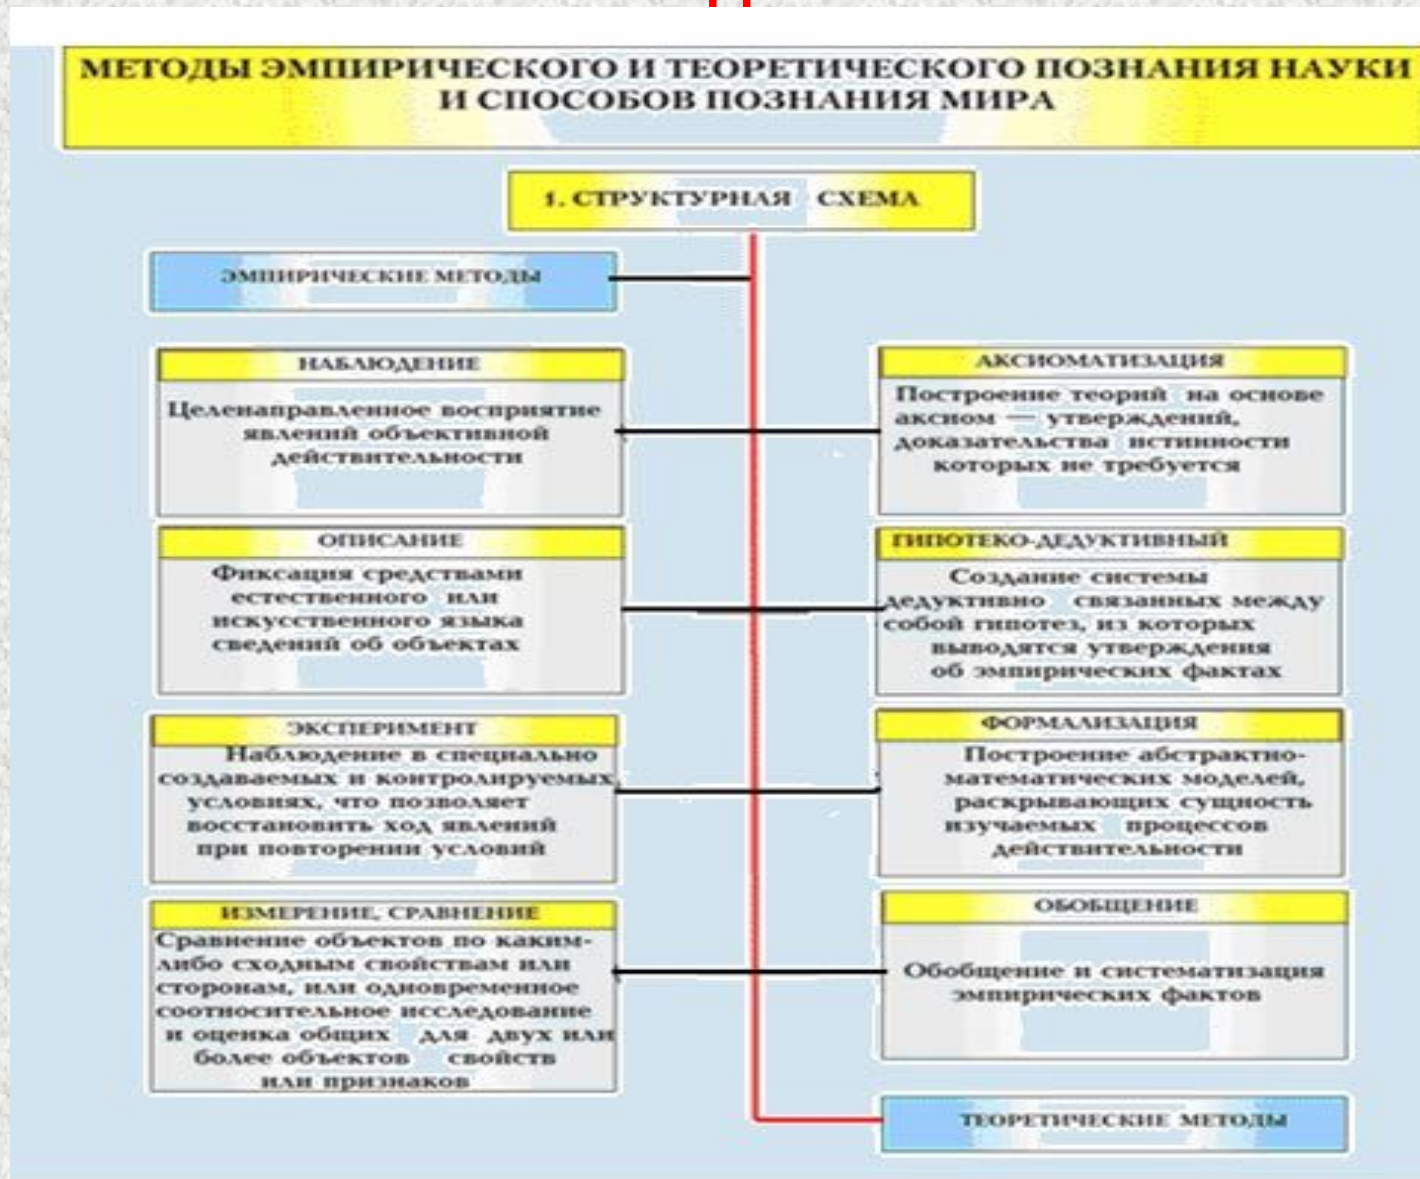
МЕТОДЫ ЭМПИРИЧЕСКОГО И ТЕОРЕТИЧЕСКОГО ПОЗНАНИЯ НАУКИ И СПОСОБОВ ПОЗНАНИЯ МИРА

1. СТРУКТУРНАЯ СХЕМА

ЭМПИРИЧЕСКИЕ МЕТОДЫ

НАБЛЮДЕНИЕ
Целенаправленное восприятие явлений объективной действительности

ОПИСАНИЕ
Фиксация средствами естественного или искусственного языка сведений об объектах

ЭКСПЕРИМЕНТ
Наблюдение в специально создаваемых и контролируемых условиях, что позволяет восстановить ход явлений при повторении условий

ИЗМЕРЕНИЕ, СРАВНЕНИЕ
Сравнение объектов по каким-либо сходным свойствам или сторонам, или одновременное соотносительное исследование и оценка общих для двух или более объектов свойств или признаков

АКСИОМАТИЗАЦИЯ
Построение теорий на основе аксиом — утверждений, доказательства истинности которых не требуется

ГИПОТЕКО-ДЕДУКТИВНЫЙ
Создание системы дедуктивно связанных между собой гипотез, из которых выводятся утверждения об эмпирических фактах

ФОРМАЛИЗАЦИЯ
Построение абстрактно-математических моделей, раскрывающих сущность изучаемых процессов действительности

ОБОБЩЕНИЕ
Обобщение и систематизация эмпирических фактов

ТЕОРЕТИЧЕСКИЕ МЕТОДЫ